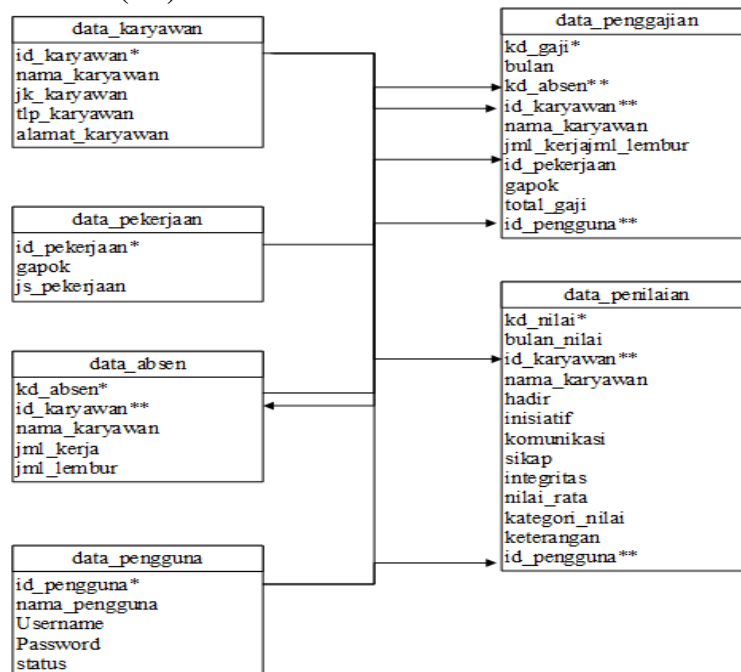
data_karyawan

id_karyawan*
nama_karyawan
jk_karyawan
tlp_karyawan
alamat_karyawan

data_pekerjaan

id_pekerjaan*
gapok
js_pekerjaan

data_absen

kd_absen*
id_karyawan**
nama_karyawan
jml_kerja
jml_lembur

data_pengguna

id_pengguna*
nama_pengguna
Username
Password
status

data_penggajian

kd_gaji*
bulan
kd_absen**
id_karyawan**
nama_karyawan
jml_kerjajml_lembur
id_pekerjaan
gapok
total_gaji
id_pengguna**

data_penilaian

kd_nilai*
bulan_nilai
id_karyawan**
nama_karyawan
hadir
inisiatif
komunikasi
sikap
integritas
nilai_rata
kategori_nilai
keterangan
id_pengguna**